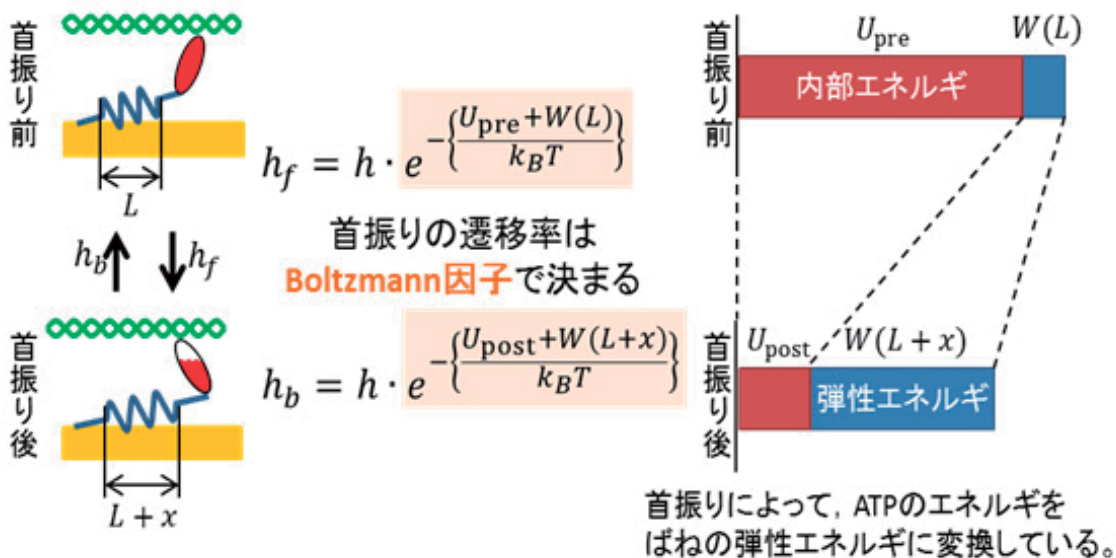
首振り前

$L$

$h_b$ $h_f$

首振り後

$L+x$

$h_f = h \cdot e^{-\left\{\frac{U_{\text{pre}}+W(L)}{k_B T}\right\}}$

首振りの遷移率は
Boltzmann因子で決まる

$h_b = h \cdot e^{-\left\{\frac{U_{\text{post}}+W(L+x)}{k_B T}\right\}}$

首振り前

$U_{\text{pre}}$ $W(L)$

内部エネルギ

首振り後

$U_{\text{post}}$ $W(L+x)$

弾性エネルギ

首振りによって，ATPのエネルギを
ばねの弾性エネルギに変換している。